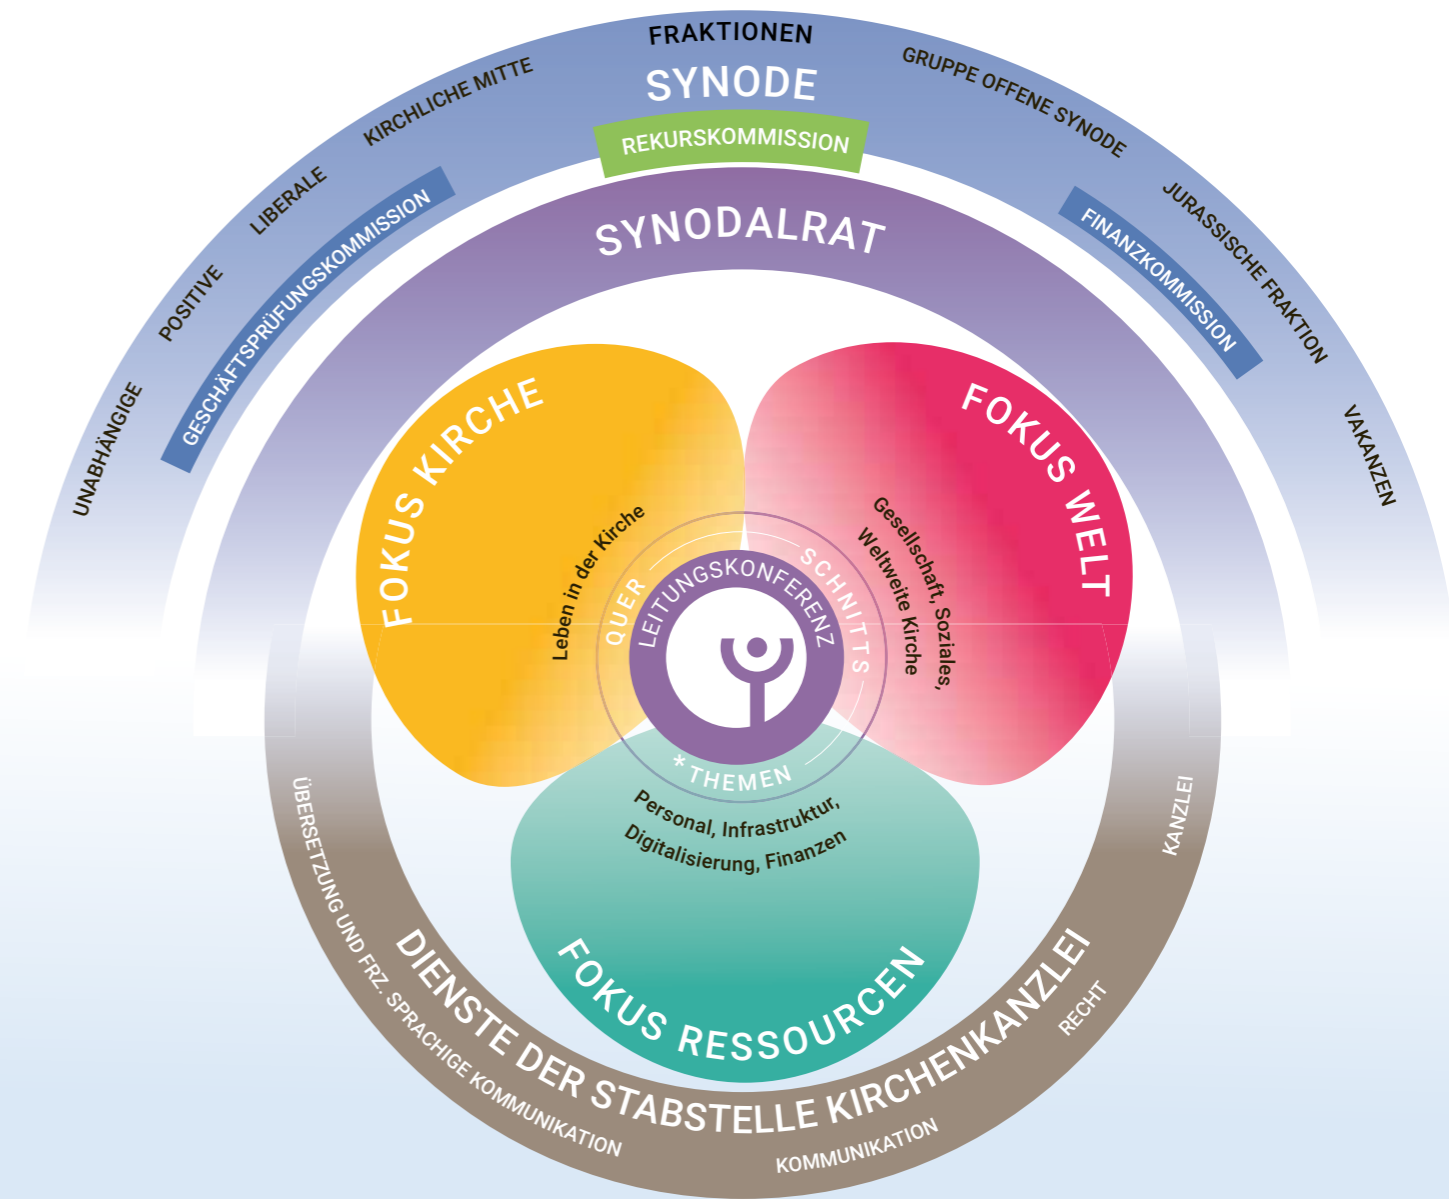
FRAKTIONEN

SYNODE

UNABHÄNGIGE

POSITIVE

LIBERALE

KIRCHLICHE MITTE

GRUPPE OFFENE SYNODE

JURASSISCHE FRAKTION

VAKANZEN

REKURSKOMMISSION

GESCHÄFTSPRÜFUNGSKOMMISSION

FINANZKOMMISSION

SYNODALRAT

FOKUS KIRCHE

Leben in der Kirche

FOKUS WELT

Gesellschaft, Soziales, Weltweite Kirche

QUER SCHNITTS *THEMEN

LEITUNGSKONFERENZ

Personal, Infrastruktur, Digitalisierung, Finanzen

FOKUS RESSOURCEN

DIENSTE DER STABSTELLE KIRCHENKANZLEI

ÜBERSETZUNG UND FRZ. SPRACHIGE KOMMUNIKATION

KOMMUNIKATION

RECHT

KANZLEI